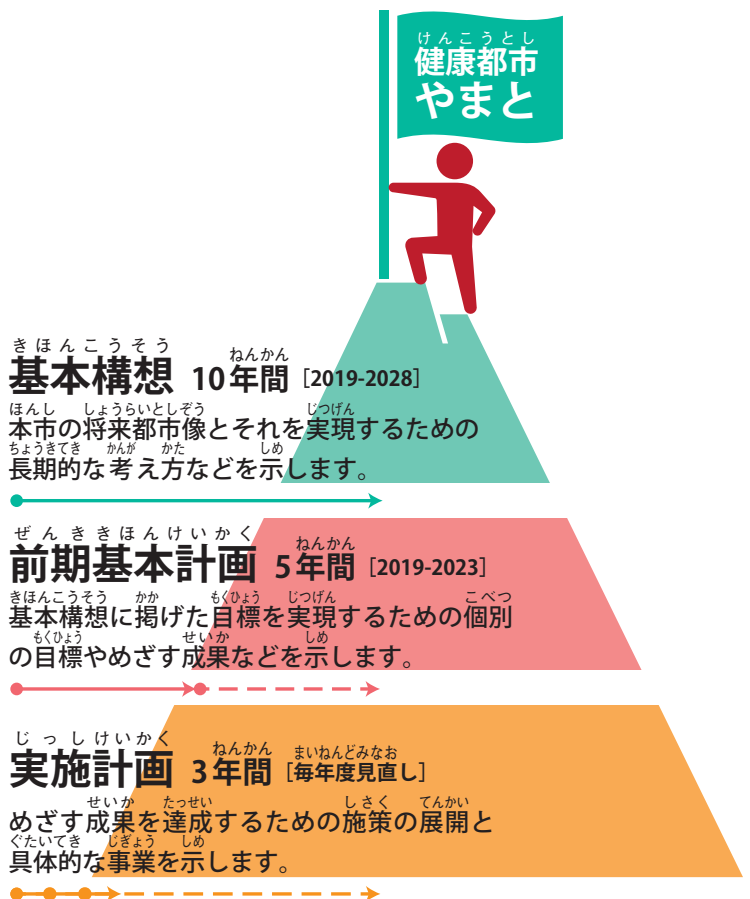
けんこうとし
健康都市
やまと

きほんこうそう
基本構想 10年間 ［2019-2028］
本市の将来都市像とそれを実現するための長期的な考え方などを示します。

ぜんきききほんけいかく
前期基本計画 5年間 ［2019-2023］
基本構想に掲げた目標を実現するための個別の目標やめざす成果などを示します。

じっしけいかく
実施計画 3年間 ［毎年度見直し］
めざす成果を達成するための施策の展開と具体的な事業を示します。